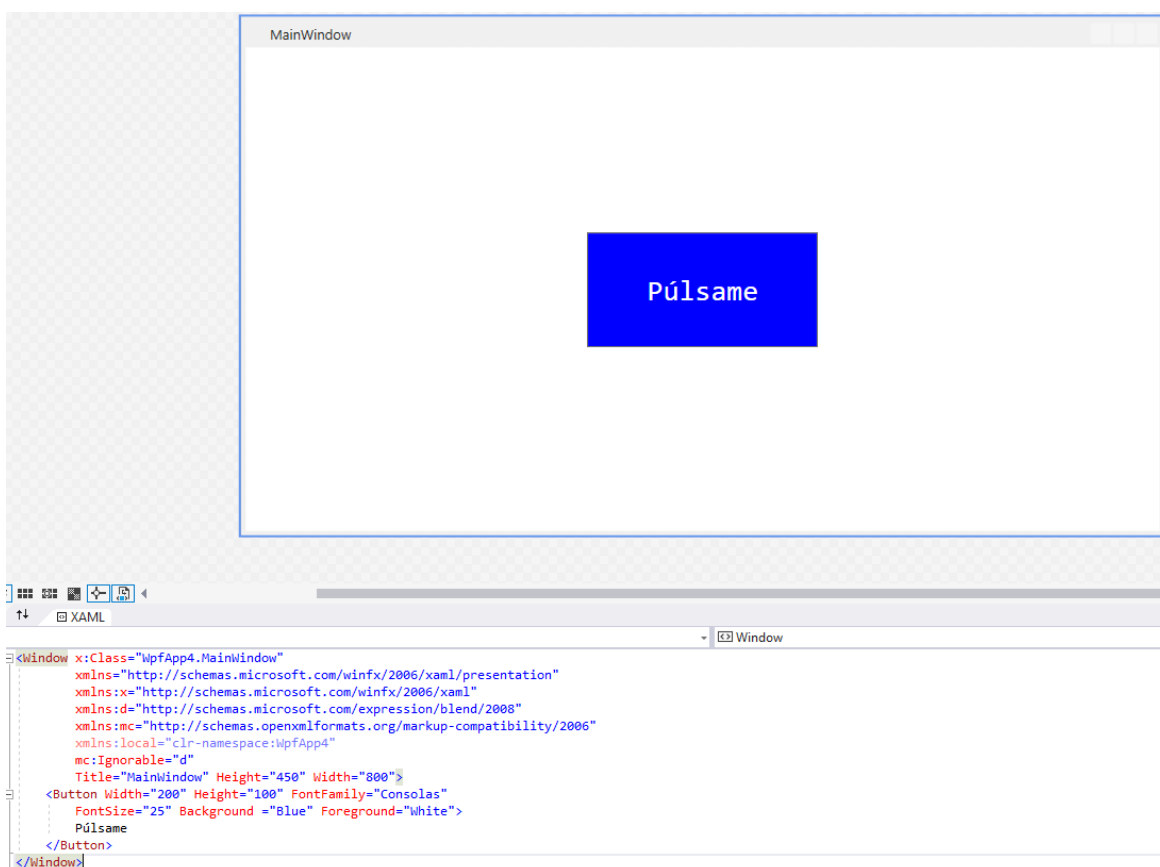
MainWindow

Púlsame

XAML

Window

<Window x:Class="WpfApp4.MainWindow"
        xmlns="http://schemas.microsoft.com/winfx/2006/xaml/presentation"
        xmlns:x="http://schemas.microsoft.com/winfx/2006/xaml"
        xmlns:d="http://schemas.microsoft.com/expression/blend/2008"
        xmlns:mc="http://schemas.openxmlformats.org/markup-compatibility/2006"
        xmlns:local="clr-namespace:WpfApp4"
        mc:Ignorable="d"
        Title="MainWindow" Height="450" Width="800">
    <Button Width="200" Height="100" FontFamily="Consolas"
        FontSize="25" Background ="Blue" Foreground="White">
        Púlsame
    </Button>
</Window>